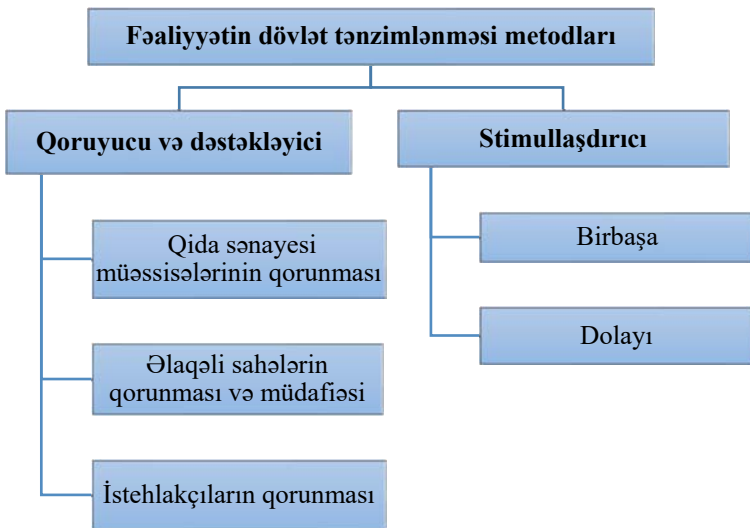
Fəaliyyətin dövlət tənzimlənməsi metodları

Qoruyucu və dəstəkləyici

Qida sənayesi müəssisələrinin qorunması

Əlaqəli sahələrin qorunması və müdafiəsi

İstehlakçıların qorunması

Stimullaşdırıcı

Birbaşa

Dolayı